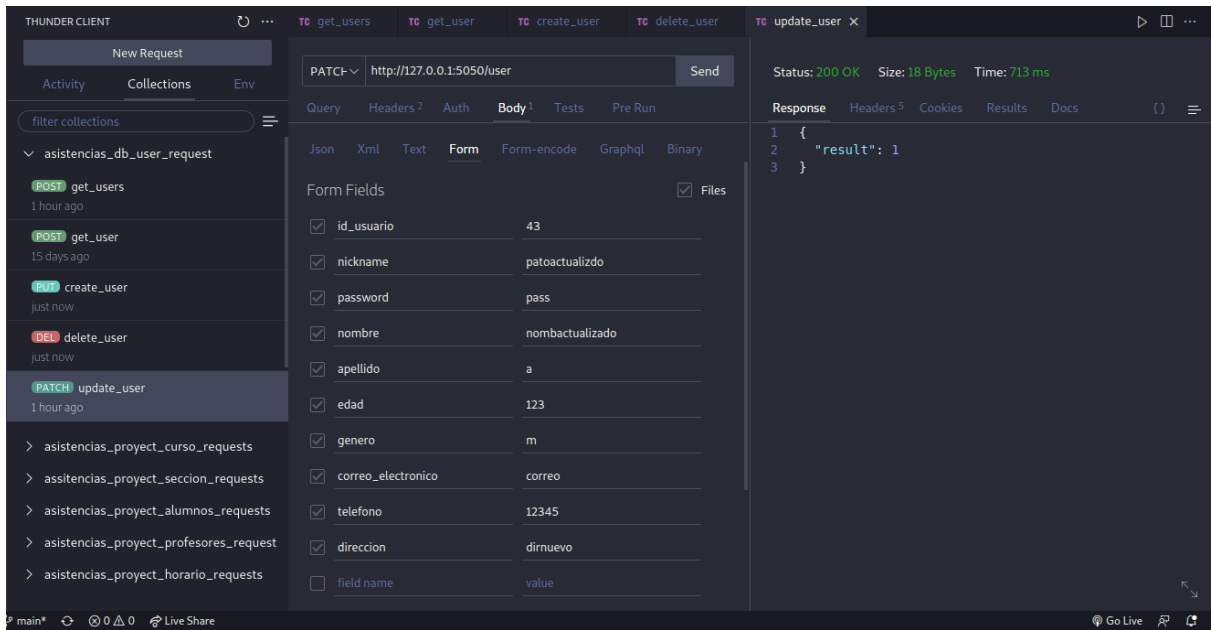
THUNDER CLIENT

New Request

Activity Collections Env

filter collections

asistencias_db_user_request

POST get_users
1 hour ago

POST get_user
15 days ago

PUT create_user
just now

DEL delete_user
just now

PATCH update_user
1 hour ago

asistencias_proyect_curso_requests

assitencias_proyect_seccion_requests

asistencias_proyect_alumnos_requests

asistencias_proyect_profesores_request

asistencias_proyect_horario_requests

TC get_users TC get_user TC create_user TC delete_user TC update_user

PATCH http://127.0.0.1:5050/user Send

Query Headers 2 Auth Body 1 Tests Pre Run

Json Xml Text Form Form-encode Graphql Binary

Form Fields Files

| | |
|---|---|
| id_usuario | 43 |
| nickname | patoactualizdo |
| password | pass |
| nombre | nombactualizado |
| apellido | a |
| edad | 123 |
| genero | m |
| correo_electronico | correo |
| telefono | 12345 |
| direccion | dirnuevo |
| field name | value |

Status: 200 OK Size: 18 Bytes Time: 713 ms

Response Headers 5 Cookies Results Docs

1 {
2 "result": 1
3 }

main* ⊗0 ⚠0 Live Share

Go Live